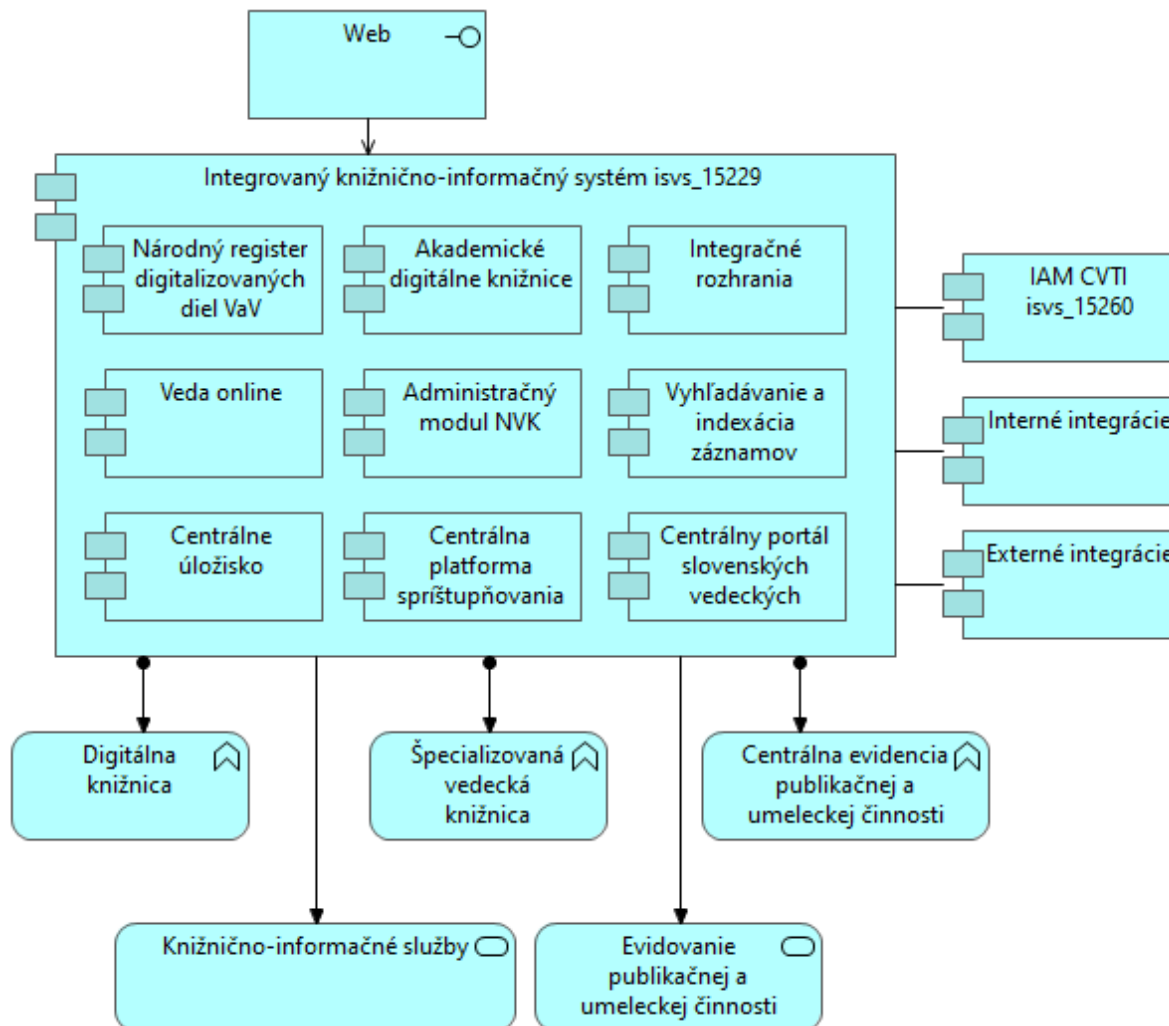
Web

Integrovaný knižnično-informačný systém isvs_15229

Národný register digitalizovaných diel VaV

Akademické digitálne knižnice

Integračné rozhrania

Veda online

Administračný modul NVK

Vyhľadávanie a indexácia záznamov

Centrálne úložisko

Centrálna platforma sprištupňovania

Centrálny portál slovenských vedeckých

IAM CVTI isvs_15260

Interné integrácie

Externé integrácie

Digitálna knižnica

Špecializovaná vedecká knižnica

Centrálna evidencia publikačnej a umeleckej činnosti

Knižnično-informačné služby

Evidovanie publikačnej a umeleckej činnosti